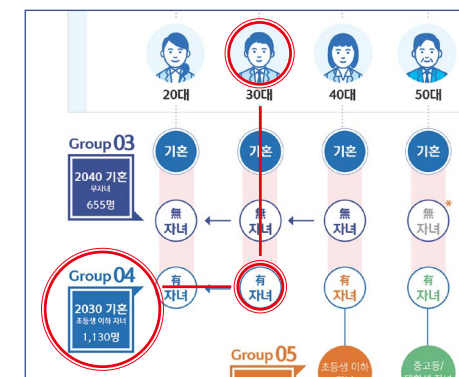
20대
30대
40대
50대

Group 03
2040 기혼
무자녀
655명

기혼
기혼
기혼
기혼

無
자녀
無
자녀
無
자녀
無
자녀

Group 04
2030 기혼
초등생 이하 자녀
1,130명

有
자녀
有
자녀
有
자녀
有
자녀

Group 05
초등생 이하
중고등/
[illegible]